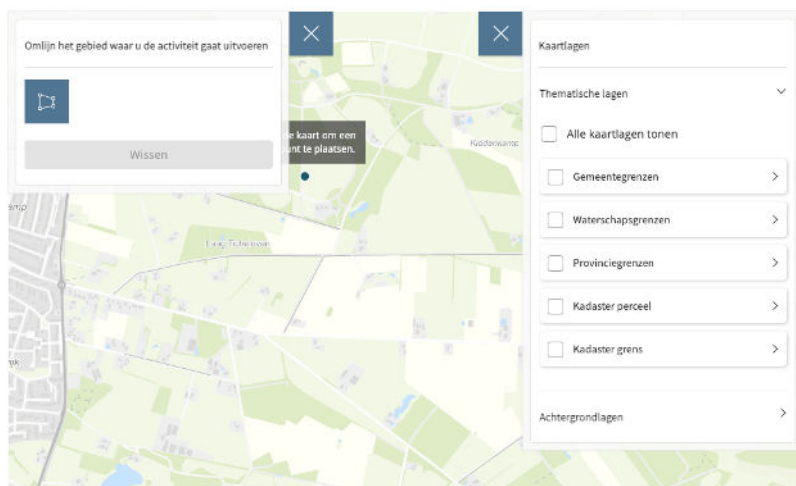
Omlijn het gebied waar u de activiteit gaat uitvoeren

Wissen

e kaart om een
unt te plaatsen.

Kaartlagen

Thematische lagen

Alle kaartlagen tonen

Gemeentegrenzen

Waterschapsgrenzen

Provinciegrenzen

Kadaster perceel

Kadaster grens

Achtergrondlagen